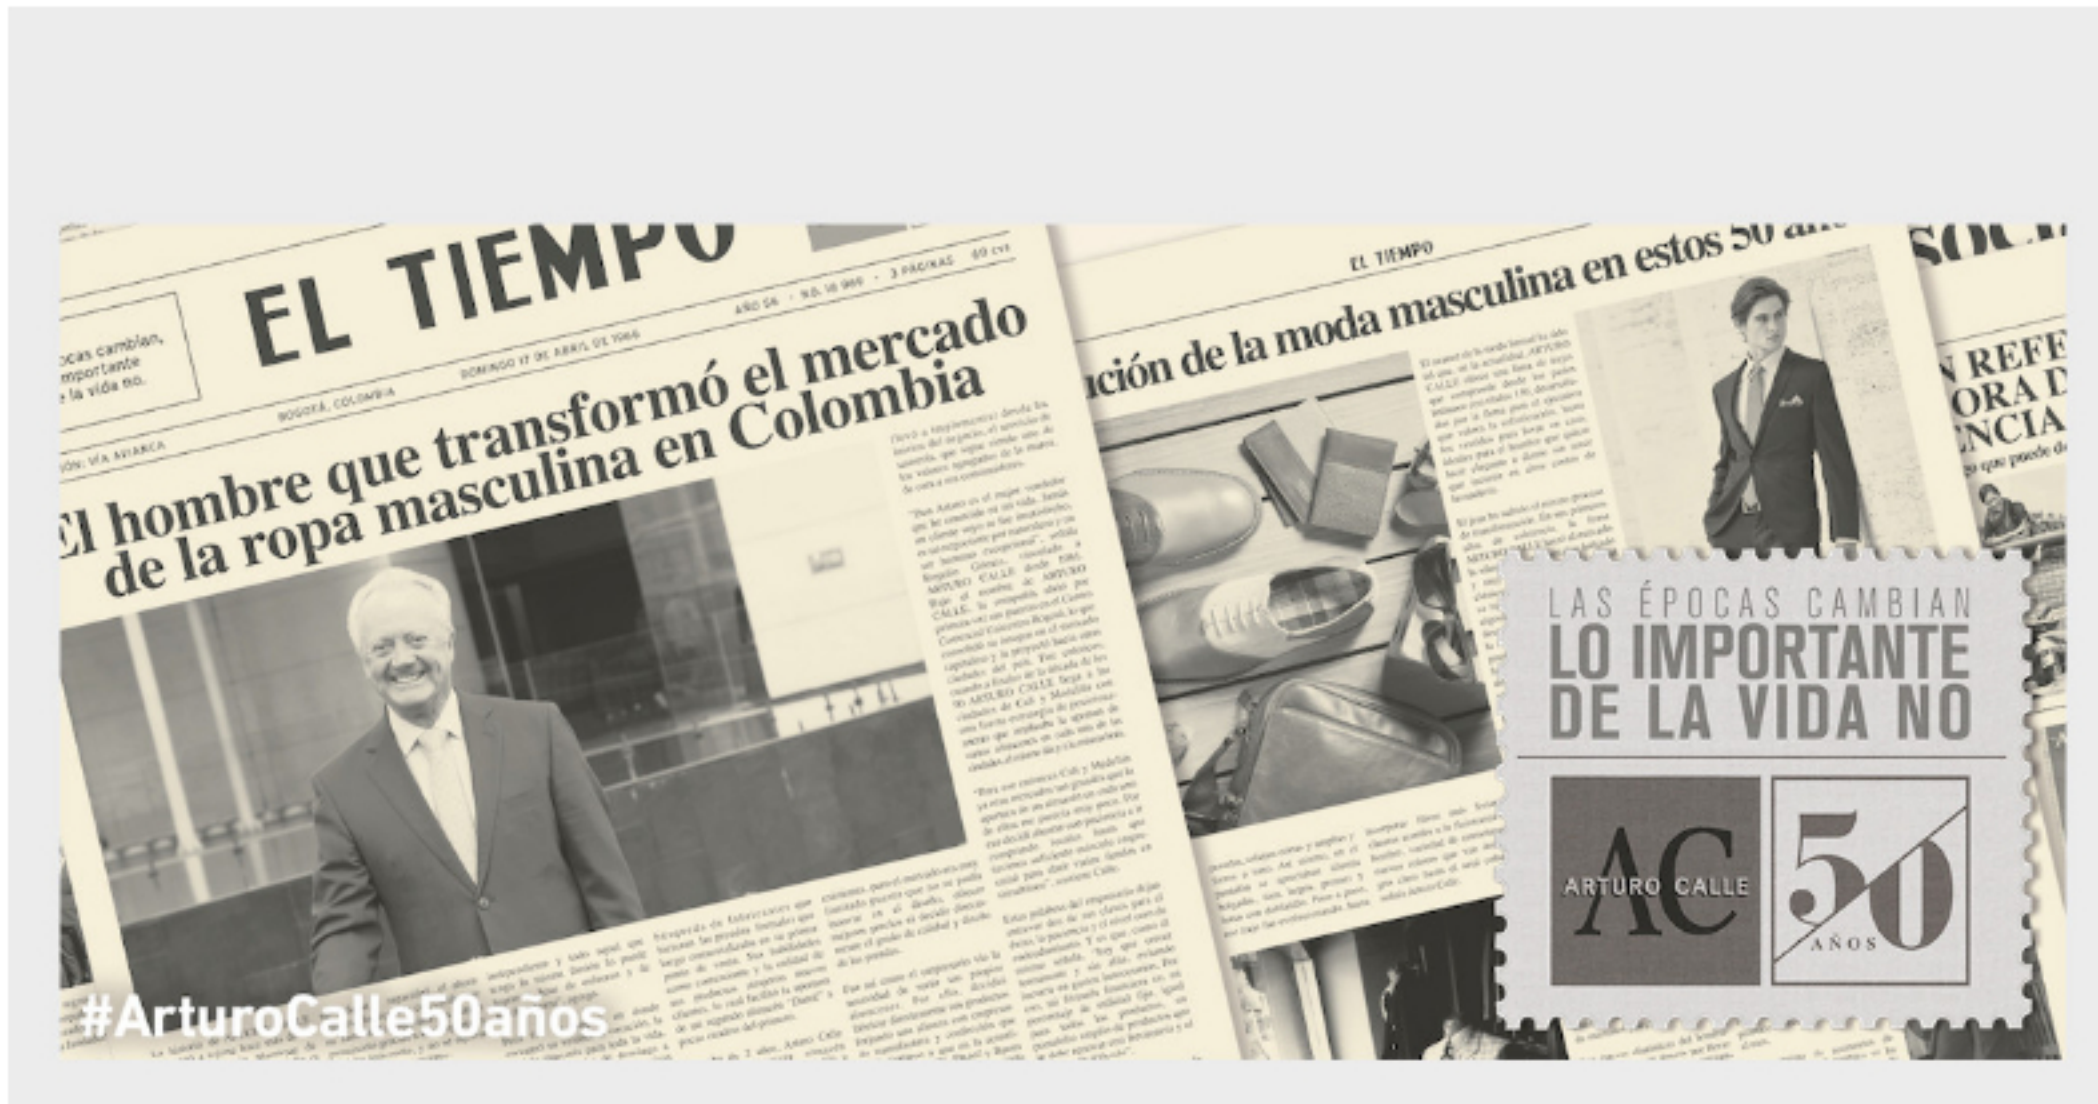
EL TIEMPO

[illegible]ocas cambian, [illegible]mportante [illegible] la vida no.

AÑO 56 · NO. 18 999 · 3 PÁGINAS · 60 cvs

DOMINGO 17 DE ABRIL DE 1966

BOGOTÁ, COLOMBIA

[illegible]IÓN: VÍA AVIANCA

El hombre que transformó el mercado de la ropa masculina en Colombia

EL TIEMPO

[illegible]ción de la moda masculina en estos 50 a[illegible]

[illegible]N REF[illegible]
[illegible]ORA D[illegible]
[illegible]NCIA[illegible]

LAS ÉPOCAS CAMBIAN
LO IMPORTANTE
DE LA VIDA NO

AC
ARTURO CALLE

50
AÑOS

#ArturoCalle50años